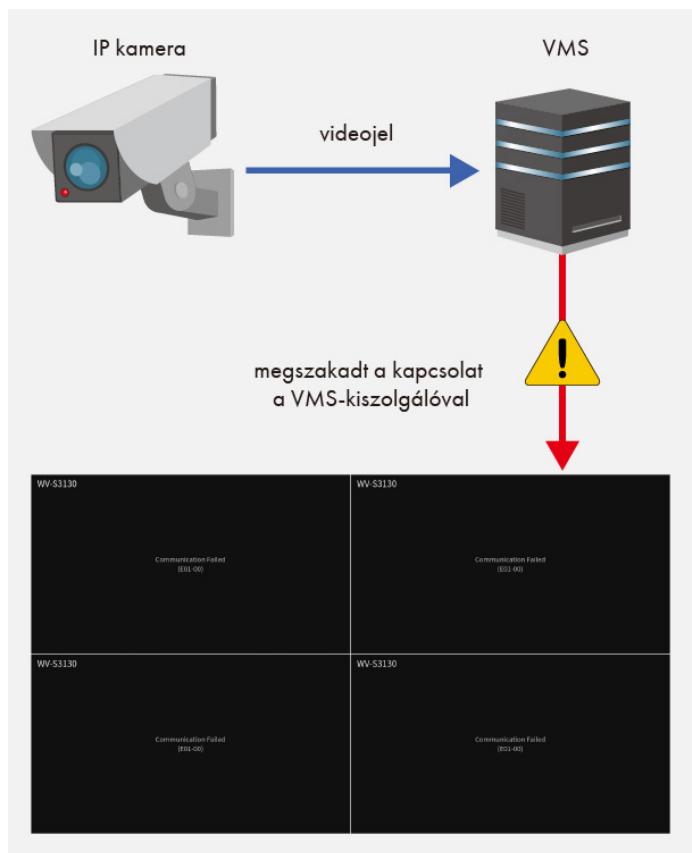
IP kamera

VMS

videojel

megszakadt a kapcsolat a VMS-kiszolgálóval

| WV-S3130 Communication Failed (E01-00) | WV-S3130 Communication Failed (E01-00) |
|---|---|
| WV-S3130 Communication Failed (E01-00) | WV-S3130 Communication Failed (E01-00) |